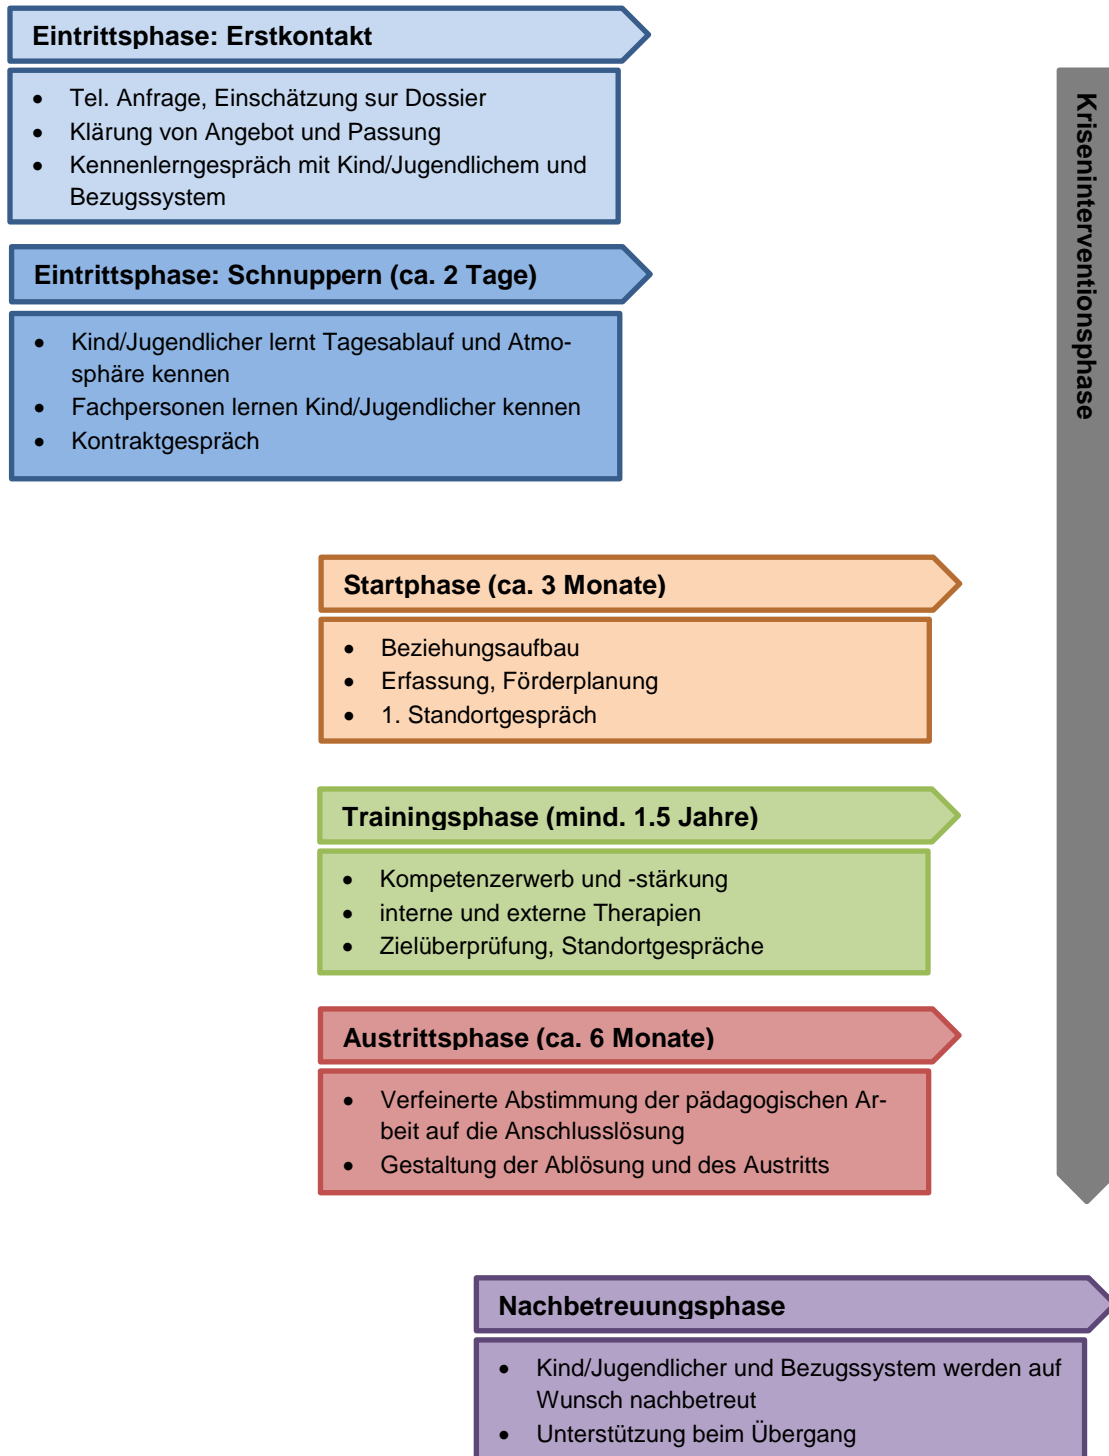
Eintrittsphase: Erstkontakt

- Tel. Anfrage, Einschätzung sur Dossier
- Klärung von Angebot und Passung
- Kennenlerngespräch mit Kind/Jugendlichem und Bezugssystem

Eintrittsphase: Schnuppern (ca. 2 Tage)

- Kind/Jugendlicher lernt Tagesablauf und Atmosphäre kennen
- Fachpersonen lernen Kind/Jugendlicher kennen
- Kontraktgespräch

Kriseninterventionsphase

Startphase (ca. 3 Monate)

- Beziehungsaufbau
- Erfassung, Förderplanung
- 1. Standortgespräch

Trainingsphase (mind. 1.5 Jahre)

- Kompetenzerwerb und -stärkung
- interne und externe Therapien
- Zielüberprüfung, Standortgespräche

Austrittsphase (ca. 6 Monate)

- Verfeinerte Abstimmung der pädagogischen Arbeit auf die Anschlusslösung
- Gestaltung der Ablösung und des Austritts

Nachbetreuungsphase

- Kind/Jugendlicher und Bezugssystem werden auf Wunsch nachbetreut
- Unterstützung beim Übergang